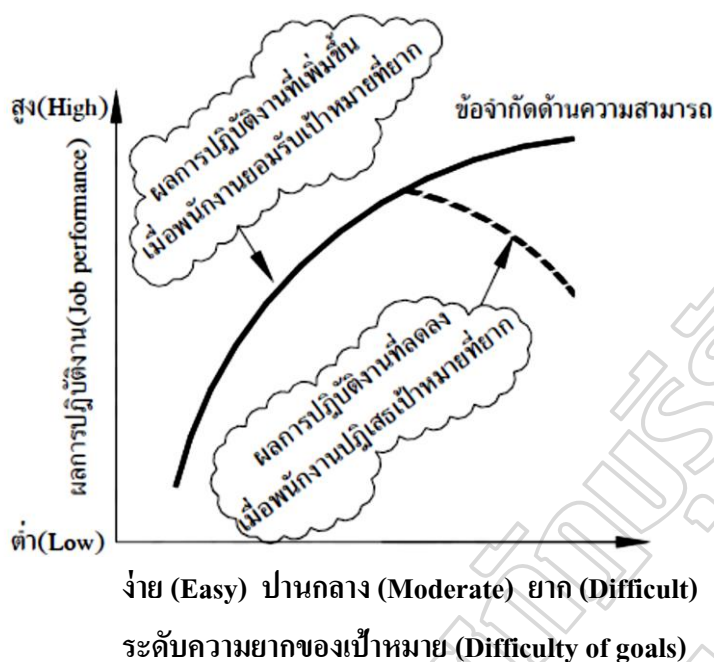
สูง(High)

ผลการปฏิบัติงานที่เพิ่มขึ้น เมื่อพนักงานยอมรับเป้าหมายที่ยาก

ข้อจำกัดด้านความสามารถ

ผลการปฏิบัติงาน(Job performance)

ผลการปฏิบัติงานที่ลดลง เมื่อพนักงานปฏิเสธเป้าหมายที่ยาก

ต่ำ(Low)

ง่าย (Easy) ปานกลาง (Moderate) ยาก (Difficult)

ระดับความยากของเป้าหมาย (Difficulty of goals)